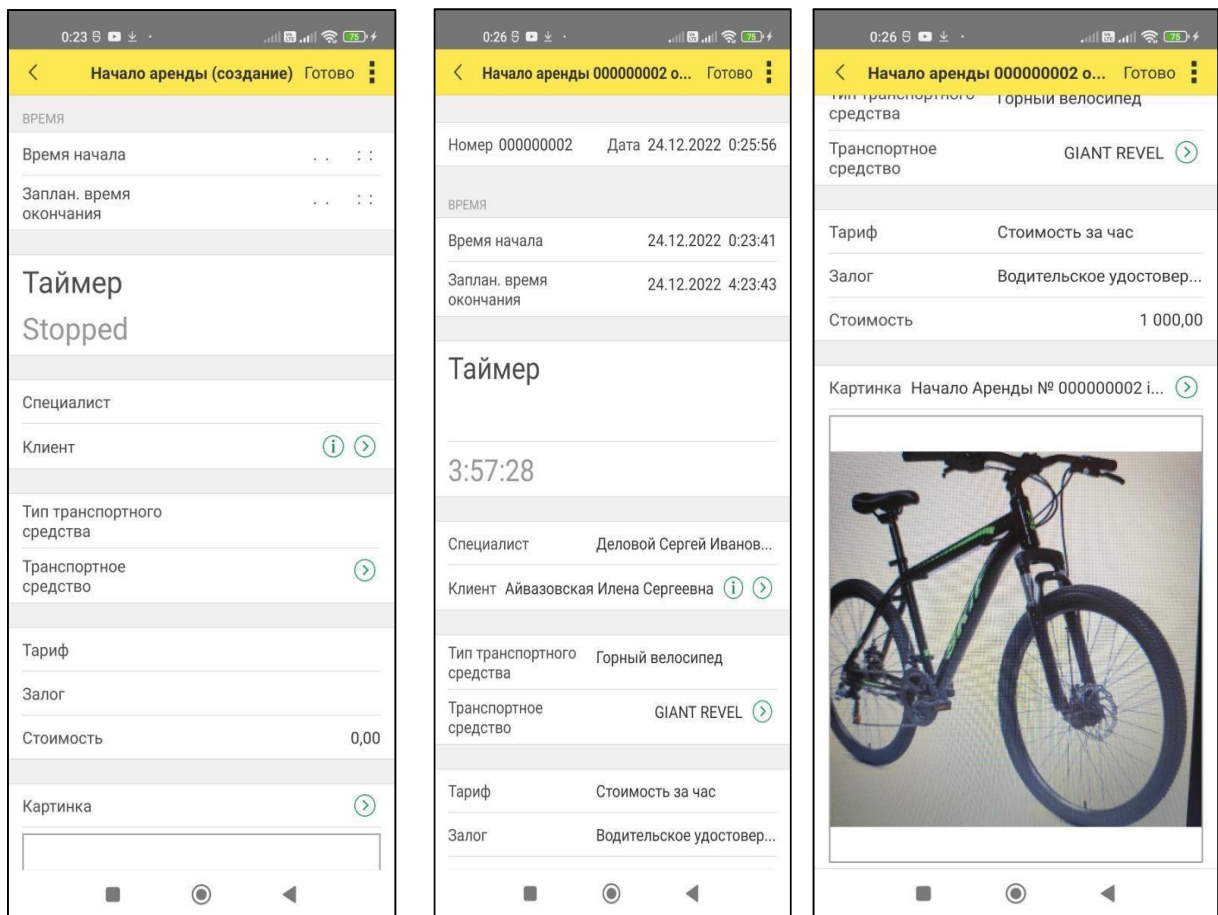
0:23

Начало аренды (создание) Готово

ВРЕМЯ

Время начала . . : :

Заплан. время окончания . . : :

Таймер

Stopped

Специалист

Клиент

Тип транспортного средства

Транспортное средство

Тариф

Залог

Стоимость 0,00

Картинка

0:26

Начало аренды 000000002 о... Готово

Номер 000000002 Дата 24.12.2022 0:25:56

ВРЕМЯ

Время начала 24.12.2022 0:23:41

Заплан. время окончания 24.12.2022 4:23:43

Таймер

3:57:28

Специалист Деловой Сергей Иванов...

Клиент Айвазовская Илена Сергеевна

Тип транспортного средства Горный велосипед

Транспортное средство GIANT REVEL

Тариф Стоимость за час

Залог Водительское удостовер...

0:26

Начало аренды 000000002 о... Готово

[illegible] средства Горный велосипед

Транспортное средство GIANT REVEL

Тариф Стоимость за час

Залог Водительское удостовер...

Стоимость 1 000,00

Картинка Начало Аренды № 000000002 i...